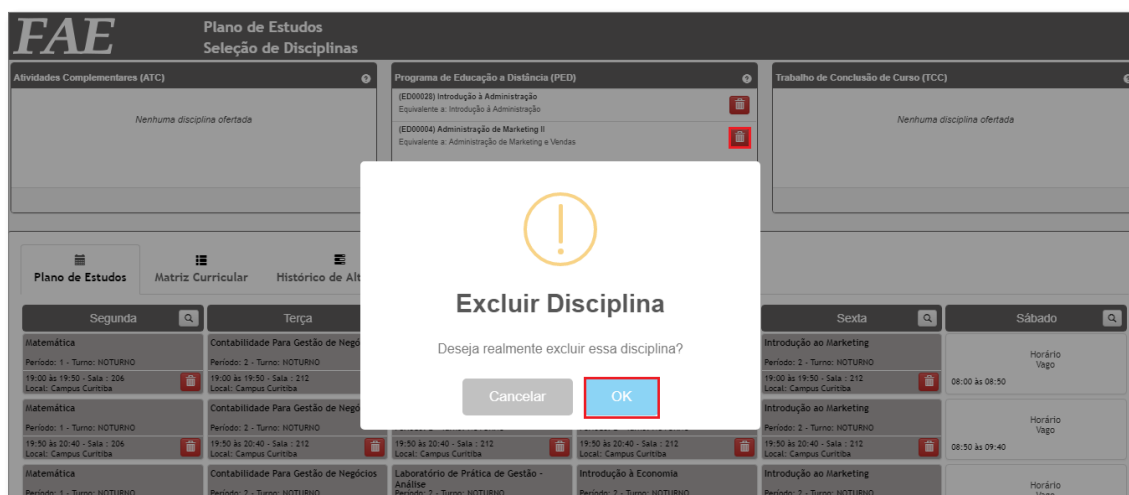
FAE

Plano de Estudos
Seleção de Disciplinas

Atividades Complementares (ATC)

Nenhuma disciplina ofertada

Programa de Educação a Distância (PED)

(ED00028) Introdução à Administração
Equivalente a: Introdução à Administração

(ED00004) Administração de Marketing II
Equivalente a: Administração de Marketing e Vendas

Trabalho de Conclusão de Curso (TCC)

Nenhuma disciplina ofertada

Plano de Estudos | Matriz Curricular | Histórico de Alt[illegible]

Excluir Disciplina

Deseja realmente excluir essa disciplina?

Cancelar | OK

| Segunda | Terça | | | Sexta | Sábado |
|---|---|---|---|---|---|
| Matemática<br>Período: 1 - Turno: NOTURNO<br>19:00 às 19:50 - Sala : 206<br>Local: Campus Curitiba | Contabilidade Para Gestão de Negó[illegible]<br>Período: 2 - Turno: NOTURNO<br>19:00 às 19:50 - Sala : 212<br>Local: Campus Curitiba | | | Introdução ao Marketing<br>Período: 2 - Turno: NOTURNO<br>19:00 às 19:50 - Sala : 212<br>Local: Campus Curitiba | Horário Vago<br>08:00 às 08:50 |
| Matemática<br>Período: 1 - Turno: NOTURNO<br>19:50 às 20:40 - Sala : 206<br>Local: Campus Curitiba | Contabilidade Para Gestão de Negó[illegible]<br>Período: 2 - Turno: NOTURNO<br>19:50 às 20:40 - Sala : 212<br>Local: Campus Curitiba | 19:50 às 20:40 - Sala : 212<br>Local: Campus Curitiba | 19:50 às 20:40 - Sala : 212<br>Local: Campus Curitiba | Introdução ao Marketing<br>Período: 2 - Turno: NOTURNO<br>19:50 às 20:40 - Sala : 212<br>Local: Campus Curitiba | Horário Vago<br>08:50 às 09:40 |
| Matemática<br>Período: 1 - Turno: NOTURNO | Contabilidade Para Gestão de Negócios<br>Período: 2 - Turno: NOTURNO | Laboratório de Prática de Gestão - Análise<br>Período: 2 - Turno: NOTURNO | Introdução à Economia<br>Período: 2 - Turno: NOTURNO | Introdução ao Marketing<br>Período: 2 - Turno: NOTURNO | Horário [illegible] |